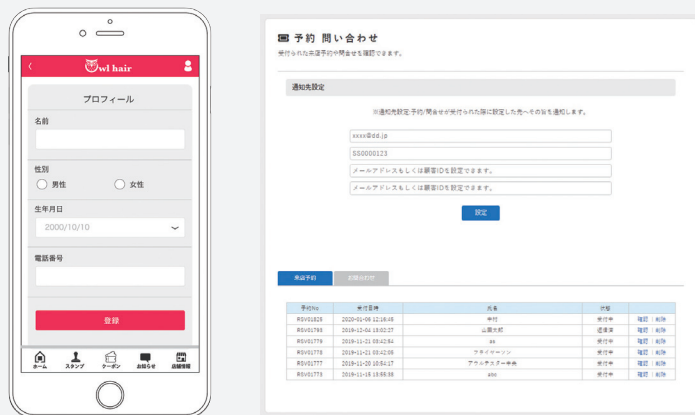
Owl hair

プロフィール

名前

性別
男性
女性

生年月日
2000/10/10

電話番号

登録

ホーム
スタンプ
クーポン
お知らせ
店舗情報

予約 問い合わせ
受付られた来店予約や問合せを確認できます。

通知先設定

※通知先設定:予約/問合せが受付られた際に設定した先へその旨を通知します。

xxxx@dd.jp
SS0000123
メールアドレスもしくは顧客IDを設定できます。
メールアドレスもしくは顧客IDを設定できます。

設定

来店予約
お問合わせ

| 予約No | 受付日時 | 氏名 | 状態 | |
|---|---|---|---|---|
| RSV01828 | 2020-01-08 12:16:45 | 中村 | 受付中 | 確認 削除 |
| RSV01795 | 2019-12-04 15:02:27 | 山田太郎 | 返信済 | 確認 削除 |
| RSV01779 | 2019-11-21 05:42:54 | aa | 受付中 | 確認 削除 |
| RSV01778 | 2019-11-21 05:42:09 | ケネイヤーソン | 受付中 | 確認 削除 |
| RSV01777 | 2019-11-20 10:54:17 | アウルテスター予告 | 受付中 | 確認 削除 |
| RSV01773 | 2019-11-15 15:55:38 | abc | 受付中 | 確認 削除 |